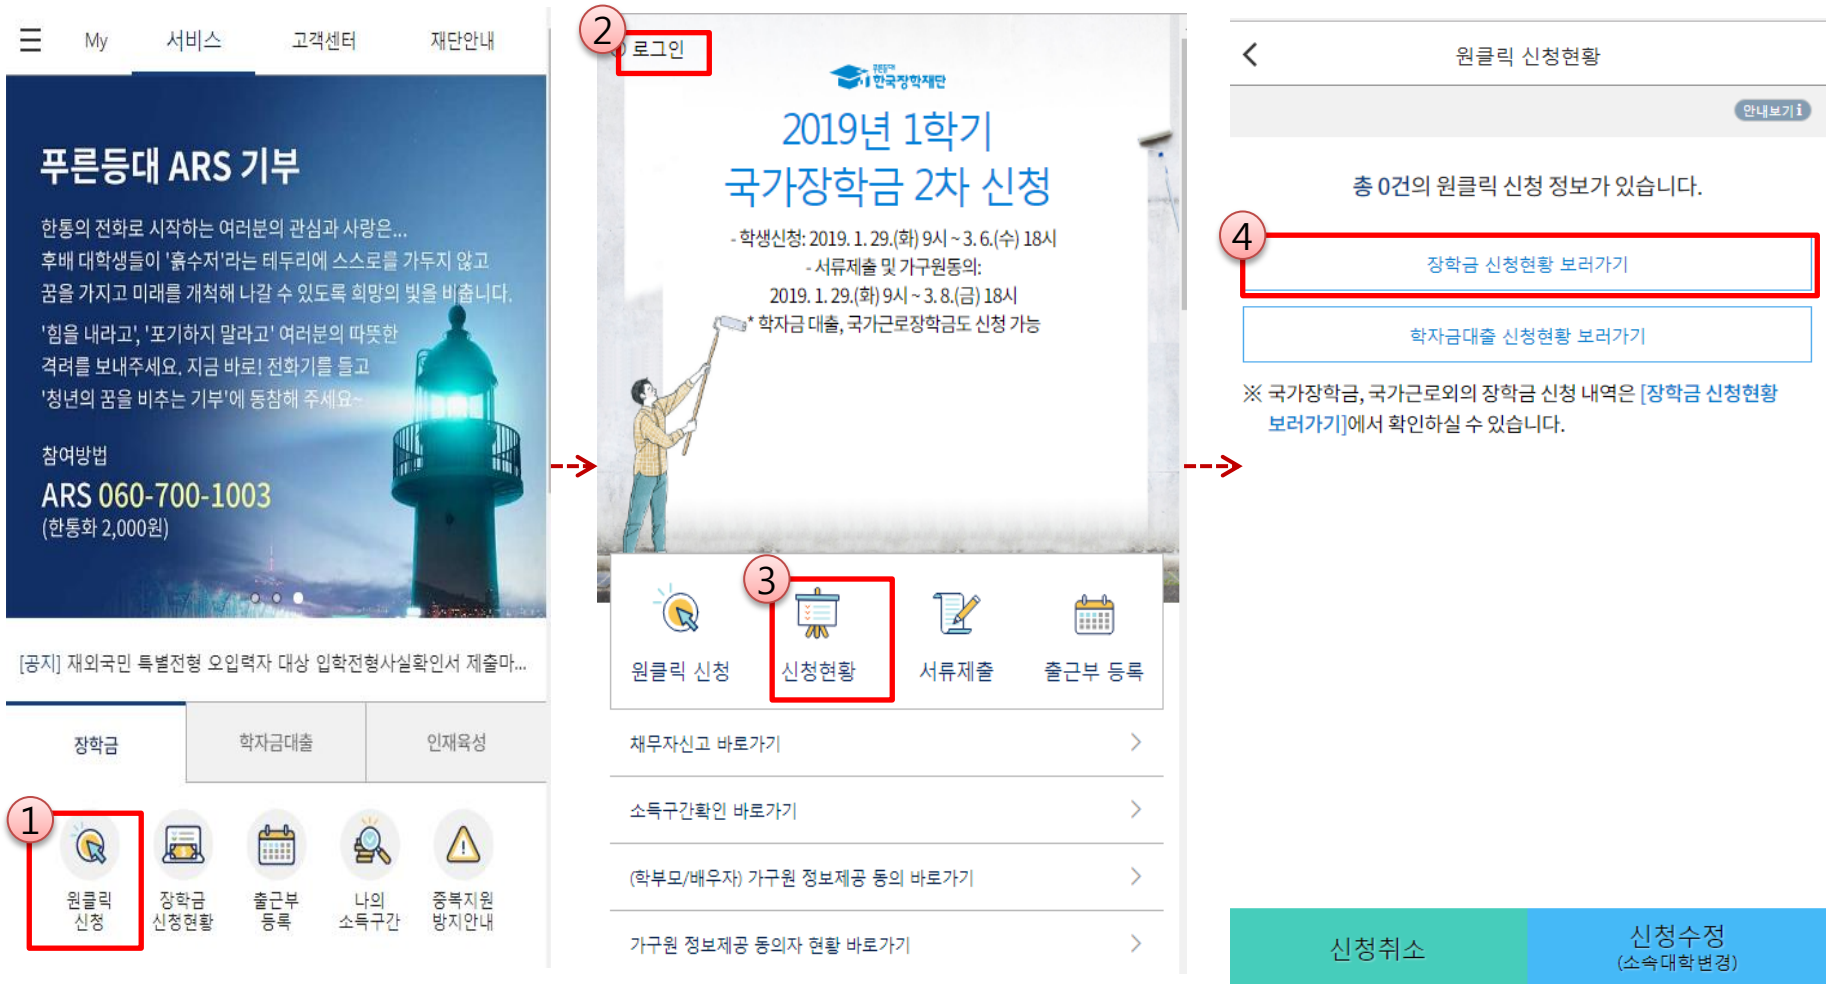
My 서비스 고객센터 재단안내

푸른등대 ARS 기부

한통의 전화로 시작하는 여러분의 관심과 사랑은... 후배 대학생들이 '흙수저'라는 테두리에 스스로를 가두지 않고 꿈을 가지고 미래를 개척해 나갈 수 있도록 희망의 빛을 비춥니다.

'힘을 내라고', '포기하지 말라고' 여러분의 따뜻한 격려를 보내주세요. 지금 바로! 전화기를 들고 '청년의 꿈을 비추는 기부'에 동참해 주세요~

참여방법
ARS 060-700-1003
(한통화 2,000원)

[공지] 재외국민 특별전형 오입력자 대상 입학전형사실확인서 제출마...

장학금 학자금대출 인재육성

1
원클릭 신청
장학금 신청현황
출근부 등록
나의 소득구간
중복지원 방지안내

2
로그인

한국장학재단

2019년 1학기
국가장학금 2차 신청

- 학생신청: 2019. 1. 29.(화) 9시 ~ 3. 6.(수) 18시
- 서류제출 및 가구원동의:
2019. 1. 29.(화) 9시 ~ 3. 8.(금) 18시
* 학자금 대출, 국가근로장학금도 신청 가능

3
원클릭 신청
신청현황
서류제출
출근부 등록

채무자신고 바로가기
소득구간확인 바로가기
(학부모/배우자) 가구원 정보제공 동의 바로가기
가구원 정보제공 동의자 현황 바로가기

원클릭 신청현황

안내보기 i

총 0건의 원클릭 신청 정보가 있습니다.

4
장학금 신청현황 보러가기

학자금대출 신청현황 보러가기

※ 국가장학금, 국가근로외의 장학금 신청 내역은 [장학금 신청현황 보러가기]에서 확인하실 수 있습니다.

신청취소
신청수정
(소속대학변경)